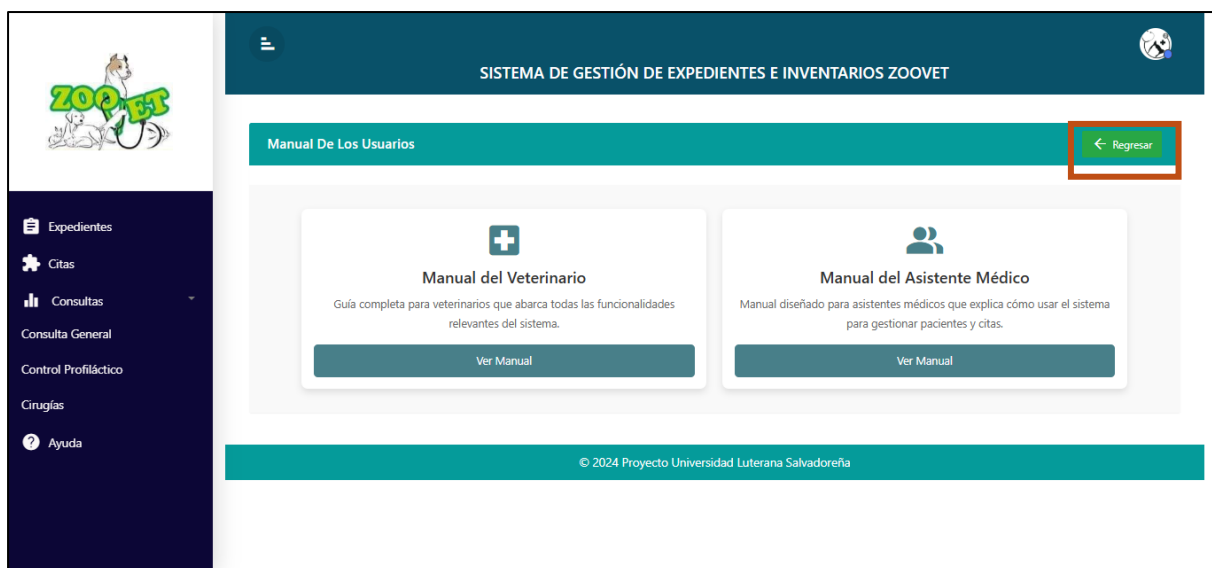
ZOOVET

SISTEMA DE GESTIÓN DE EXPEDIENTES E INVENTARIOS ZOOVET

Expedientes
Citas
Consultas
Consulta General
Control Profiláctico
Cirugías
Ayuda

Manual De Los Usuarios

← Regresar

Manual del Veterinario

Guía completa para veterinarios que abarca todas las funcionalidades relevantes del sistema.

Ver Manual

Manual del Asistente Médico

Manual diseñado para asistentes médicos que explica cómo usar el sistema para gestionar pacientes y citas.

Ver Manual

© 2024 Proyecto Universidad Luterana Salvadoreña